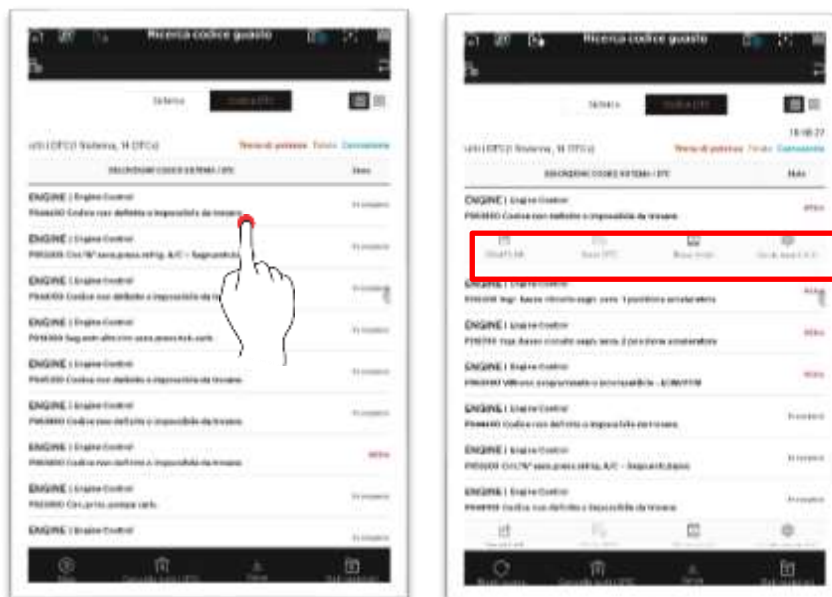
Ricerca codice guasto

Sistema | Guida DTC

ENGINE | Engine Control
P0000 Codice non definito o impossibile da trovare

ENGINE | Engine Control
P0000 Circ.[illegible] sens.press.refrig. A/C – Segnale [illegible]

ENGINE | Engine Control
P0000 Codice non definito o impossibile da trovare

ENGINE | Engine Control
P0000 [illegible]

ENGINE | Engine Control
P0000 Codice non definito o impossibile da trovare

ENGINE | Engine Control
P0000 Codice non definito o impossibile da trovare

ENGINE | Engine Control
P0000 Codice non definito o impossibile da trovare

ENGINE | Engine Control
P0000 Circ.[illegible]

ENGINE | Engine Control

Ricerca codice guasto

Sistema | Guida DTC

ENGINE | Engine Control
P0000 Codice non definito o impossibile da trovare

ENGINE | Engine Control
P0000 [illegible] posizione acceleratore

ENGINE | Engine Control
P0000 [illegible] posizione acceleratore

ENGINE | Engine Control
P0000 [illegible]

ENGINE | Engine Control
P0000 Codice non definito o impossibile da trovare

ENGINE | Engine Control
P0000 Circ.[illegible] sens.press.refrig. A/C – Segnale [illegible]

ENGINE | Engine Control
P0000 Codice non definito o impossibile da trovare